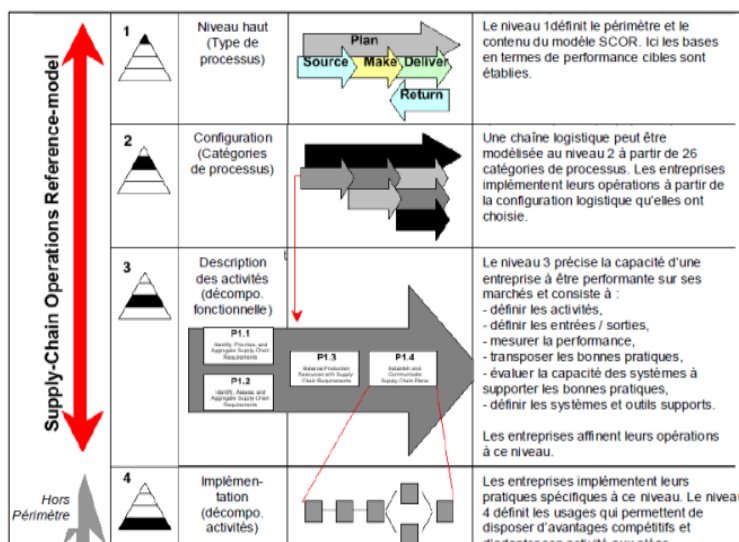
Supply-Chain Operations Reference-model

Hors Périmètre

| | | | |
|---|---|---|---|
| 1 | Niveau haut (Type de processus) | Plan Source Make Deliver Return | Le niveau 1définit le périmètre et le contenu du modèle SCOR. Ici les bases en termes de performance cibles sont établies. |
| 2 | Configuration (Catégories de processus) | | Une chaîne logistique peut être modélisée au niveau 2 à partir de 26 catégories de processus. Les entreprises implémentent leurs opérations à partir de la configuration logistique qu'elles ont choisie. |
| 3 | Description des activités (décompo. fonctionnelle) | P1.1 Identify, Prioritize, and Aggregate Supply-Chain Requirements P1.2 Identify, Assess and Aggregate Supply-Chain Requirements P1.3 Balance Production Resources with Supply-Chain Requirements P1.4 Establish and Communicate Supply-Chain Plans | Le niveau 3 précise la capacité d'une entreprise à être performante sur ses marchés et consiste à :<br>- définir les activités,<br>- définir les entrées / sorties,<br>- mesurer la performance,<br>- transposer les bonnes pratiques,<br>- évaluer la capacité des systèmes à supporter les bonnes pratiques,<br>- définir les systèmes et outils supports.<br><br>Les entreprises affinent leurs opérations à ce niveau. |
| 4 | Implémentation (décompo. activités) | | Les entreprises implémentent leurs pratiques spécifiques à ce niveau. Le niveau 4 définit les usages qui permettent de disposer d'avantages compétitifs et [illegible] |